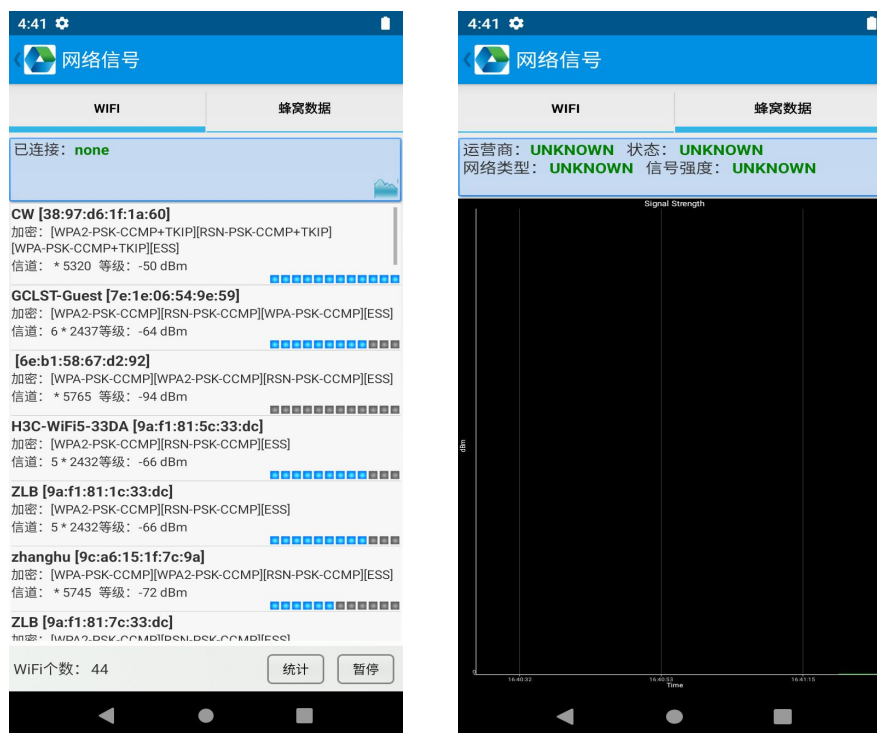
4:41

网络信号

WIFI

蜂窝数据

已连接：none

CW [38:97:d6:1f:1a:60]
加密：[WPA2-PSK-CCMP+TKIP][RSN-PSK-CCMP+TKIP][WPA-PSK-CCMP+TKIP][ESS]
信道：＊5320 等级：-50 dBm

GCLST-Guest [7e:1e:06:54:9e:59]
加密：[WPA2-PSK-CCMP][RSN-PSK-CCMP][WPA-PSK-CCMP][ESS]
信道：6＊2437等级：-64 dBm

[6e:b1:58:67:d2:92]
加密：[WPA-PSK-CCMP][WPA2-PSK-CCMP][RSN-PSK-CCMP][ESS]
信道：＊5765 等级：-94 dBm

H3C-WiFi5-33DA [9a:f1:81:5c:33:dc]
加密：[WPA2-PSK-CCMP][RSN-PSK-CCMP][ESS]
信道：5＊2432等级：-66 dBm

ZLB [9a:f1:81:1c:33:dc]
加密：[WPA2-PSK-CCMP][RSN-PSK-CCMP][ESS]
信道：5＊2432等级：-66 dBm

zhanghu [9c:a6:15:1f:7c:9a]
加密：[WPA-PSK-CCMP][WPA2-PSK-CCMP][RSN-PSK-CCMP][ESS]
信道：＊5745 等级：-72 dBm

ZLB [9a:f1:81:7c:33:dc]
加密：[WPA2-PSK-CCMP][RSN-PSK-CCMP][ESS]

WiFi个数：44

统计

暂停

4:41

网络信号

WIFI

蜂窝数据

运营商：UNKNOWN 状态：UNKNOWN
网络类型：UNKNOWN 信号强度：UNKNOWN

Signal Strength

dBm

0

16:40:32

16:40:53

16:41:15

Time